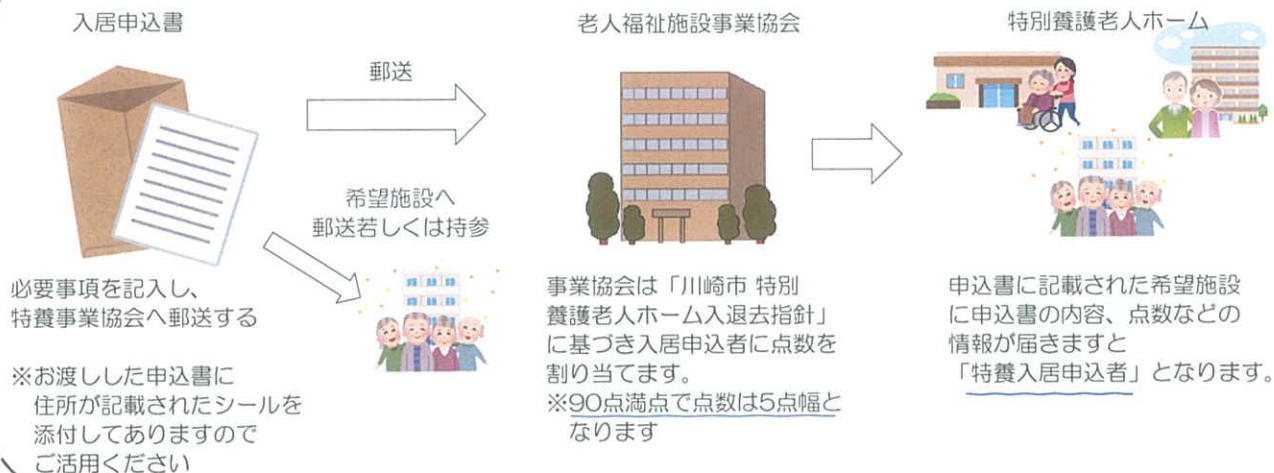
入居申込書

郵送

老人福祉施設事業協会

特別養護老人ホーム

希望施設へ
郵送若しくは持参

必要事項を記入し、特養事業協会へ郵送する

※お渡しした申込書に住所が記載されたシールを添付してありますのでご活用ください

事業協会は「川崎市 特別養護老人ホーム入退去指針」に基づき入居申込者に点数を割り当てます。
※90点満点で点数は5点幅となります

申込書に記載された希望施設に申込書の内容、点数などの情報が届きますと「特養入居申込者」となります。